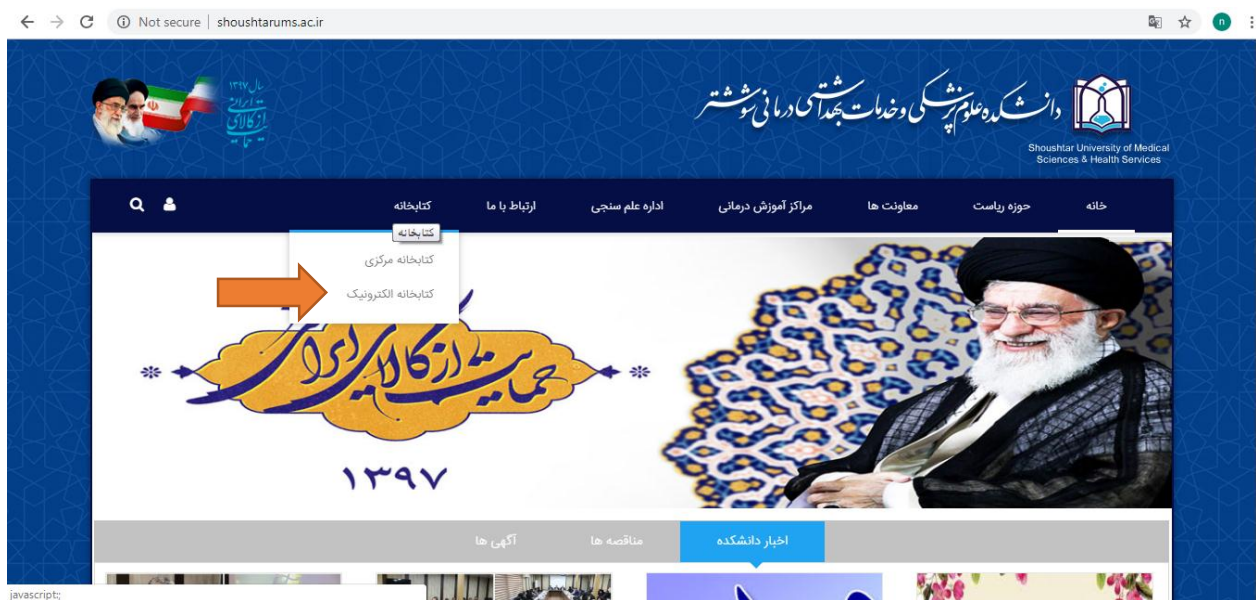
Not secure | shoushtarums.ac.ir

دانشکده علوم پزشکی و خدمات بهداشتی درمانی شوشتر

Shoushtar University of Medical Sciences & Health Services

سال ۱۳۹۷ حمایت از کالای ایرانی

خانه
حوزه ریاست
معاونت ها
مراکز آموزش درمانی
اداره علم سنجی
ارتباط با ما
کتابخانه

کتابخانه
کتابخانه مرکزی
کتابخانه الکترونیک

حمایت از کالای ایرانی
۱۳۹۷

اخبار دانشکده
مناقصه ها
آگهی ها

javascript:;